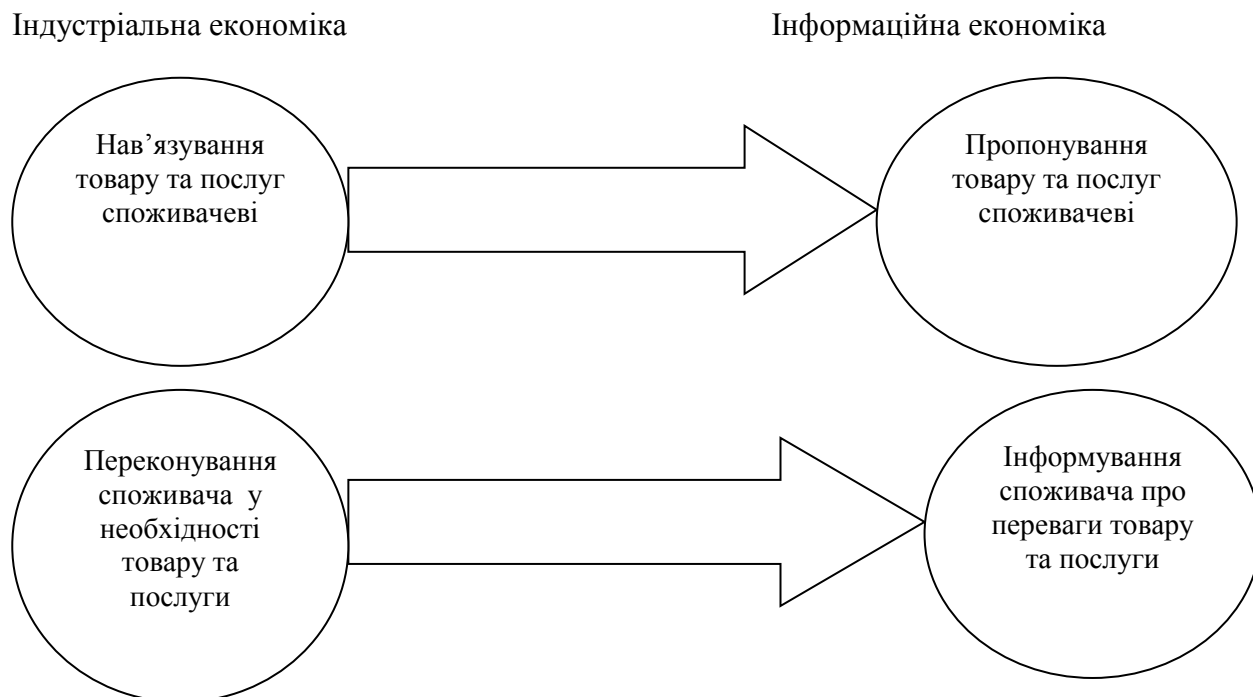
Індустріальна економіка

Інформаційна економіка

Нав’язування товару та послуг споживачеві

Пропонування товару та послуг споживачеві

Переконування споживача у необхідності товару та послуги

Інформування споживача про переваги товару та послуги